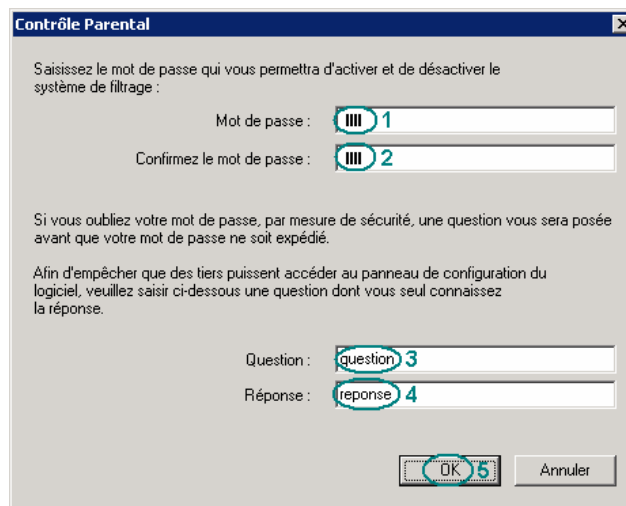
Contrôle Parental

Saisissez le mot de passe qui vous permettra d'activer et de désactiver le système de filtrage :

Mot de passe : IIII 1

Confirmez le mot de passe : IIII 2

Si vous oubliez votre mot de passe, par mesure de sécurité, une question vous sera posée avant que votre mot de passe ne soit expédié.

Afin d'empêcher que des tiers puissent accéder au panneau de configuration du logiciel, veuillez saisir ci-dessous une question dont vous seul connaissez la réponse.

Question : question 3

Réponse : reponse 4

OK 5

Annuler